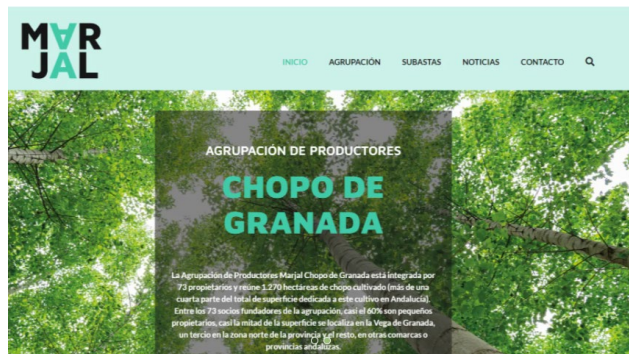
MARJAL

INICIO AGRUPACIÓN SUBASTAS NOTICIAS CONTACTO

AGRUPACIÓN DE PRODUCTORES

CHOPO DE GRANADA

La Agrupación de Productores Marjal Chopo de Granada está integrada por 73 propietarios y reúne 1.270 hectáreas de chopo cultivado (más de una cuarta parte del total de superficie dedicada a este cultivo en Andalucía). Entre los 73 socios fundadores de la agrupación, casi el 60% son pequeños propietarios, casi la mitad de la superficie se localiza en la Vega de Granada, un tercio en la zona norte de la provincia y el resto, en otras comarcas o provincias andaluzas.